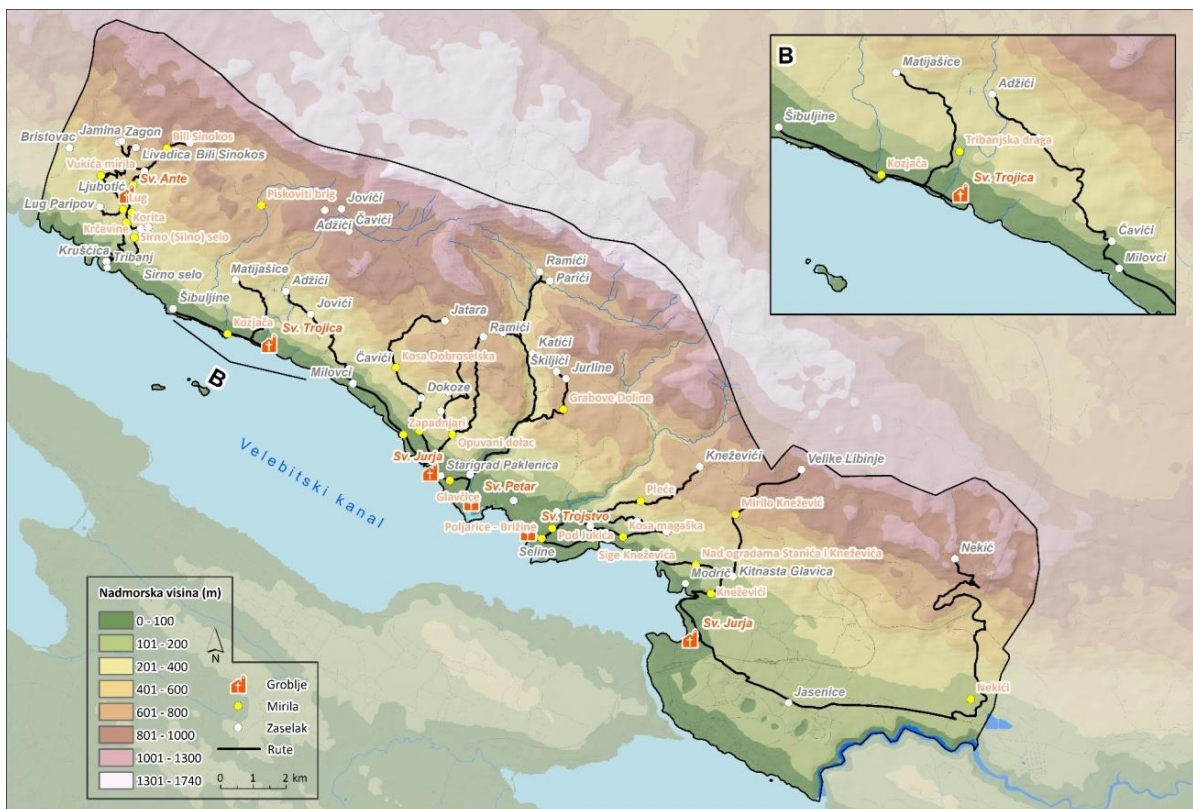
B
Matijašice
Adžići
Šibuljine
Tribanjska draga
Kozjača
Sv. Trojica
Čavići
Milovci

Bristovac
Jamina
Zagon
Bili Sinokos
Vukića mirila
Livadica
Bili Sinokos
Ljubotić
Sv. Ante
Lug Paripov
Lug
Korita
Krčevine
Sirno (Silno) selo
Kruščica
Tribanj
Sirno selo
Piškoviti brig
Jovići
Čavići
Adžići
Matijašice
Adžići
Jovići
Šibuljine
Kozjača
Sv. Trojica
B
Čavići
Milovci
Jatara
Ramići
Parići
Ramići
Katići
Škiljići
Jurline
Kosa Dobroselska
Dokoze
Grabove Doline
Zapadnjari
Sv. Jurja
Opuvani dolac
Starigrad Paklenica
Glavčice
Sv. Petar
Velebitski kanal
Poljarice - Brižine
Seline
Sv. Trojstvo
Pod Jukića
Pleće
Kosa magaška
Sige Kneževića
Kneževići
Velike Libinje
Mirilo Knežević
Nad ogradama Stanića i Kneževića
Modrić
Kitnasta Glavica
Kneževići
Nekić
Sv. Jurja
Jasenice
Nekići

Nadmorska visina (m)
0 - 100
101 - 200
201 - 400
401 - 600
601 - 800
801 - 1000
1001 - 1300
1301 - 1740
N
Groblje
Mirila
Zaselak
Rute
0 1 2 km